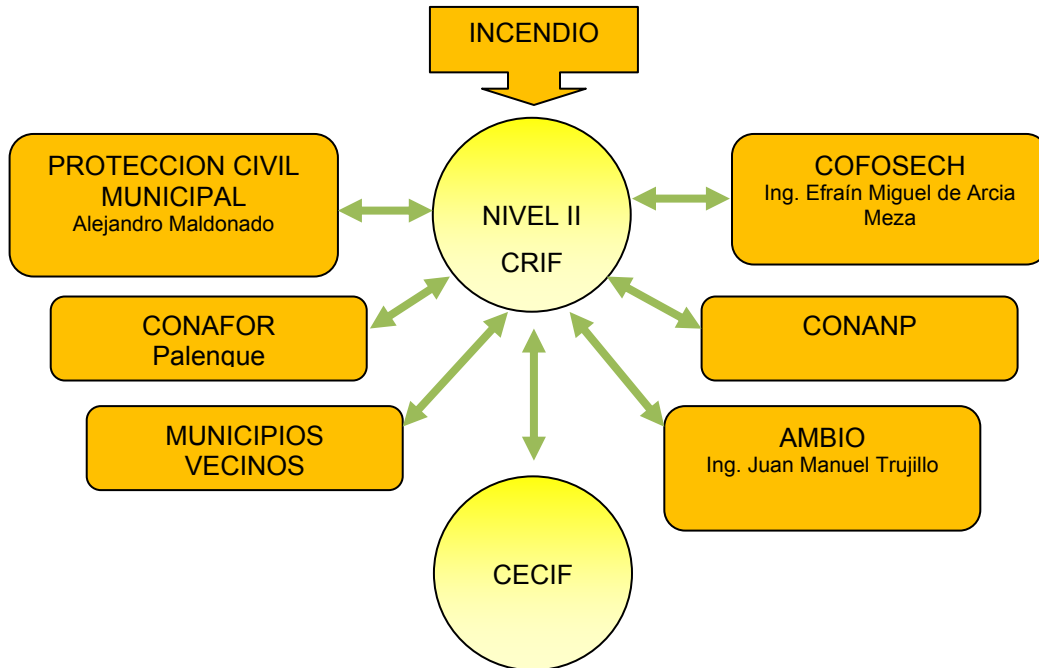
INCENDIO

PROTECCION CIVIL MUNICIPAL
Alejandro Maldonado

NIVEL II
CRIF

COFOSECH
Ing. Efraín Miguel de Arcia Meza

CONAFOR
Palenque

CONANP

MUNICIPIOS VECINOS

AMBIO
Ing. Juan Manuel Trujillo

CECIF